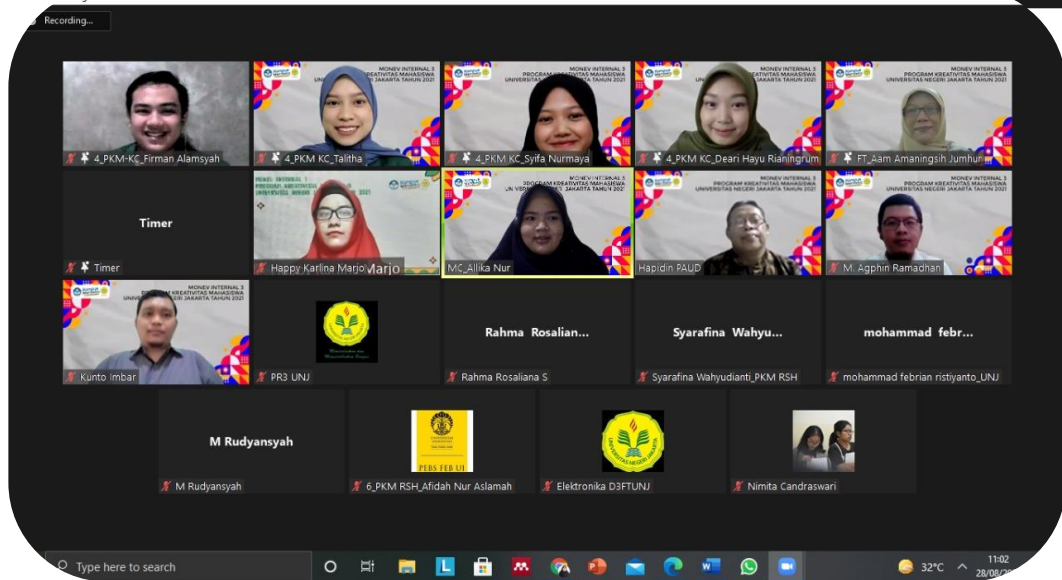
Recording...

MONEV INTERNAL 3
PROGRAM KREATIVITAS MAHASISWA
UNIVERSITAS NEGERI JAKARTA TAHUN 2021

4_PKM-KC_Firman Alamsyah
4_PKM KC_Talitha
4_PKM KC_Syifa Nurmaya
4_PKM KC_Deari Hayu Rianingrum
FT_Aam Amaningsih Jumhur

Timer
Timer
Happy Karlina Marjo
Marjo
MC_Allika Nur
Hapidin PAUD
M. Agphin Ramadhan

Kunto Imbar
PR3 UNJ
Rahma Rosalian...
Rahma Rosaliana S
Syarafina Wahyu...
Syarafina Wahyudianti_PKM RSH
mohammad febr...
mohammad febrian ristiyanto_UNJ

M Rudyansyah
M Rudyansyah
PEBS FEB UI
6_PKM RSH_Afidah Nur Aslamah
UNIVERSITAS NEGERI JAKARTA
Elektronika D3FTUNJ
Nimita Candraswari

Type here to search
32°C
11:02
28/08/20